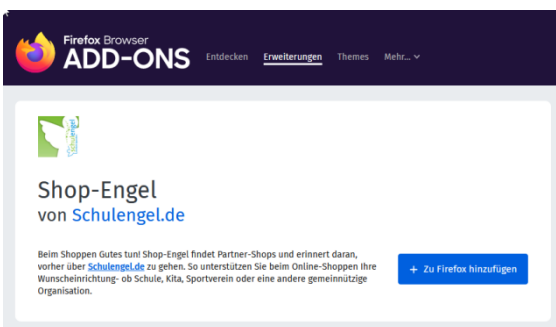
Firefox Browser
ADD-ONS

Entdecken Erweiterungen Themes Mehr...

Shop-Engel
von Schulengel.de

Beim Shoppen Gutes tun! Shop-Engel findet Partner-Shops und erinnert daran, vorher über Schulengel.de zu gehen. So unterstützen Sie beim Online-Shoppen Ihre Wunscheinrichtung- ob Schule, Kita, Sportverein oder eine andere gemeinnützige Organisation.

+ Zu Firefox hinzufügen